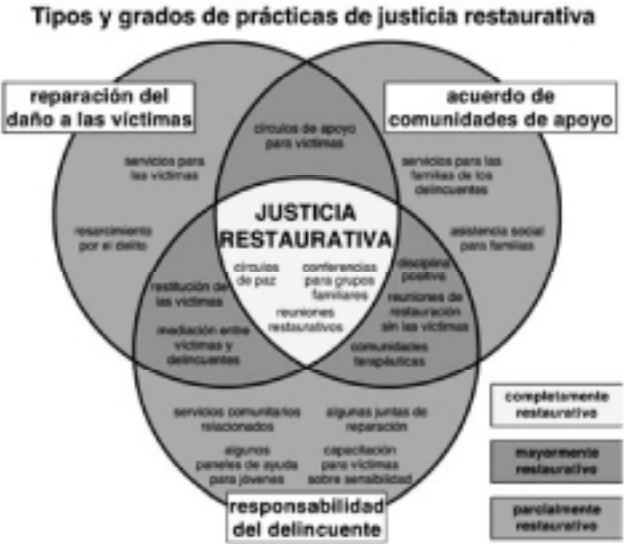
Tipos y grados de prácticas de justicia restaurativa

reparación del daño a las victimas

acuerdo de comunidades de apoyo

circulos de apoyo para victimas

servicios para las victimas

servicios para las familias de los delincuentes

resarcimiento por el delito

JUSTICIA RESTAURATIVA

asistencia social para familias

circulos de paz

conferencias para grupos familiares

reuniones restaurativas

disciplina positiva

restitución de las victimas

reuniones de restauración sin las victimas

mediación entre victimas y delincuentes

comunidades terapéuticas

servicios comunitarios relacionados

algunas juntas de reparación

algunos paneles de ayuda para jóvenes

capacitación para victimas sobre sensibilidad

responsabilidad del delincuente

completamente restaurativo

mayormente restaurativo

parcialmente restaurativo